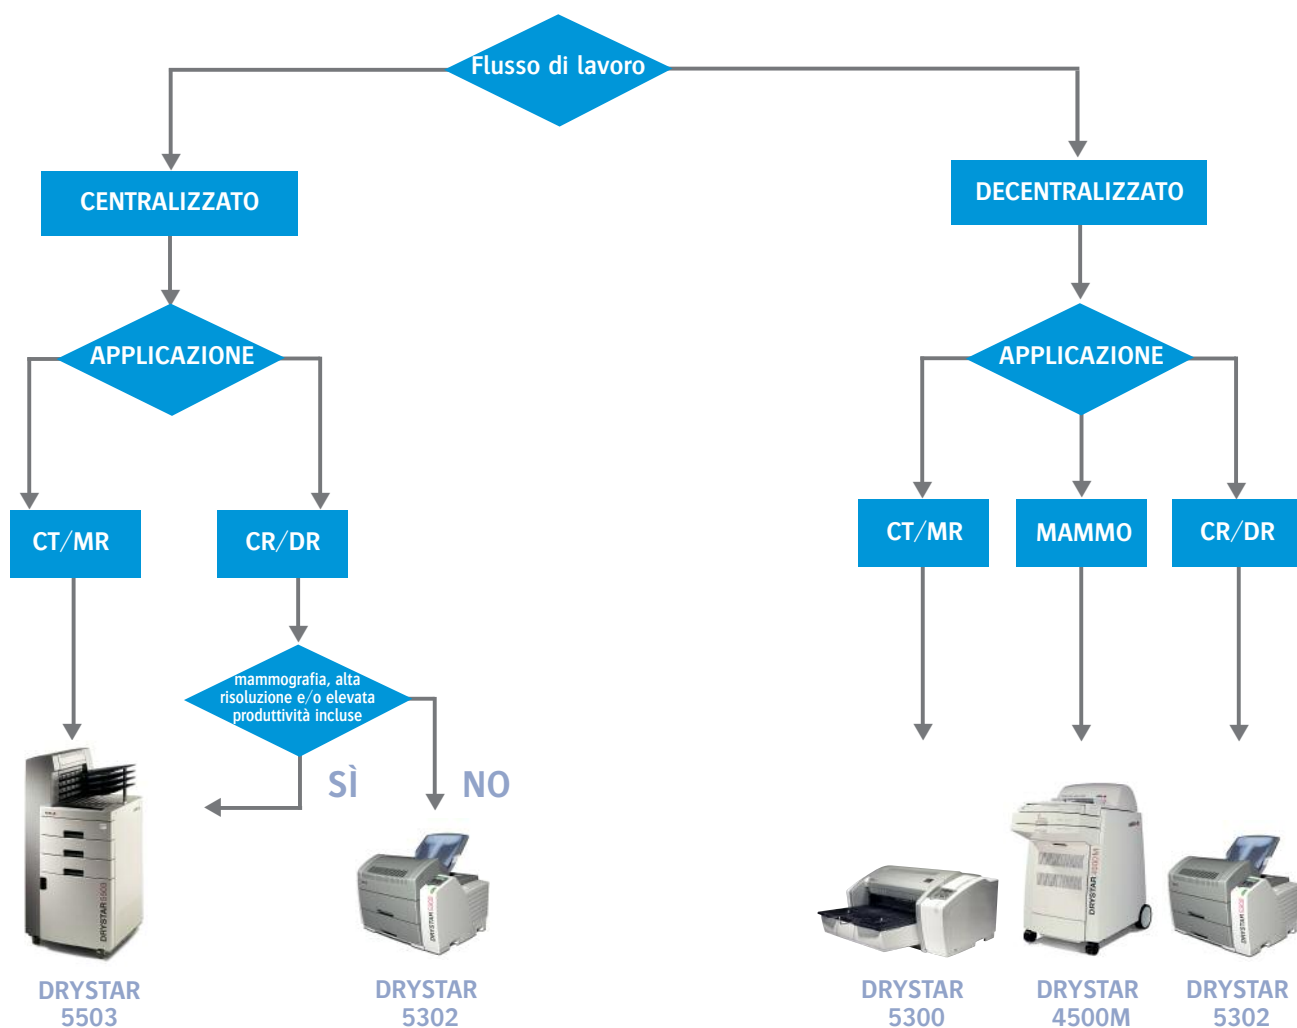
Flusso di lavoro

CENTRALIZZATO

DECENTRALIZZATO

APPLICAZIONE

APPLICAZIONE

CT/MR

CR/DR

CT/MR

MAMMO

CR/DR

mammografia, alta risoluzione e/o elevata produttività incluse

SÌ

NO

DRYSTAR 5503

DRYSTAR 5302

DRYSTAR 5300

DRYSTAR 4500M

DRYSTAR 5302